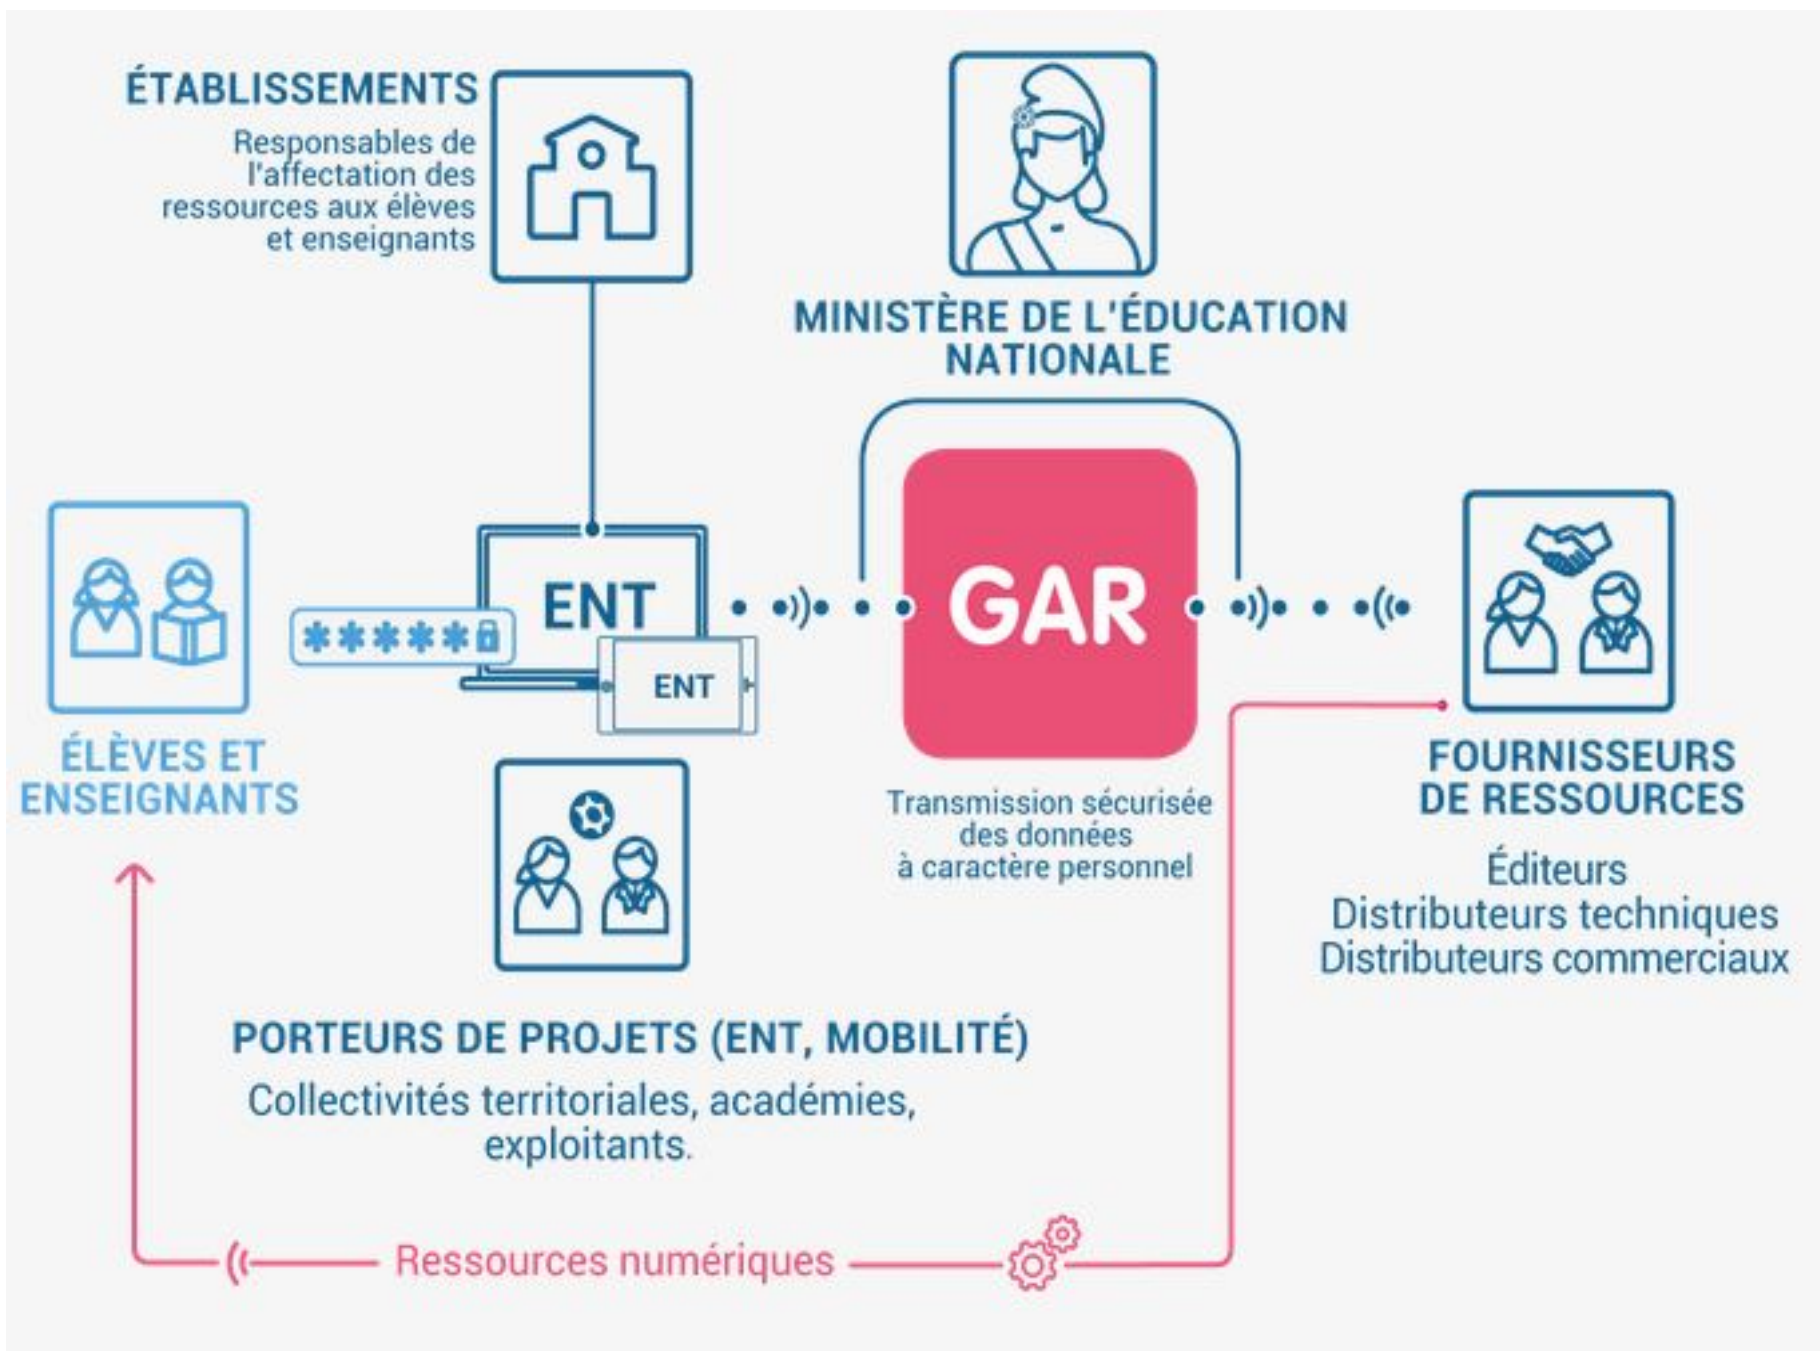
ÉTABLISSEMENTS

Responsables de l'affectation des ressources aux élèves et enseignants

MINISTÈRE DE L'ÉDUCATION NATIONALE

ÉLÈVES ET ENSEIGNANTS

******

ENT

ENT

GAR

Transmission sécurisée des données à caractère personnel

FOURNISSEURS DE RESSOURCES

Éditeurs
Distributeurs techniques
Distributeurs commerciaux

PORTEURS DE PROJETS (ENT, MOBILITÉ)

Collectivités territoriales, académies, exploitants.

Ressources numériques